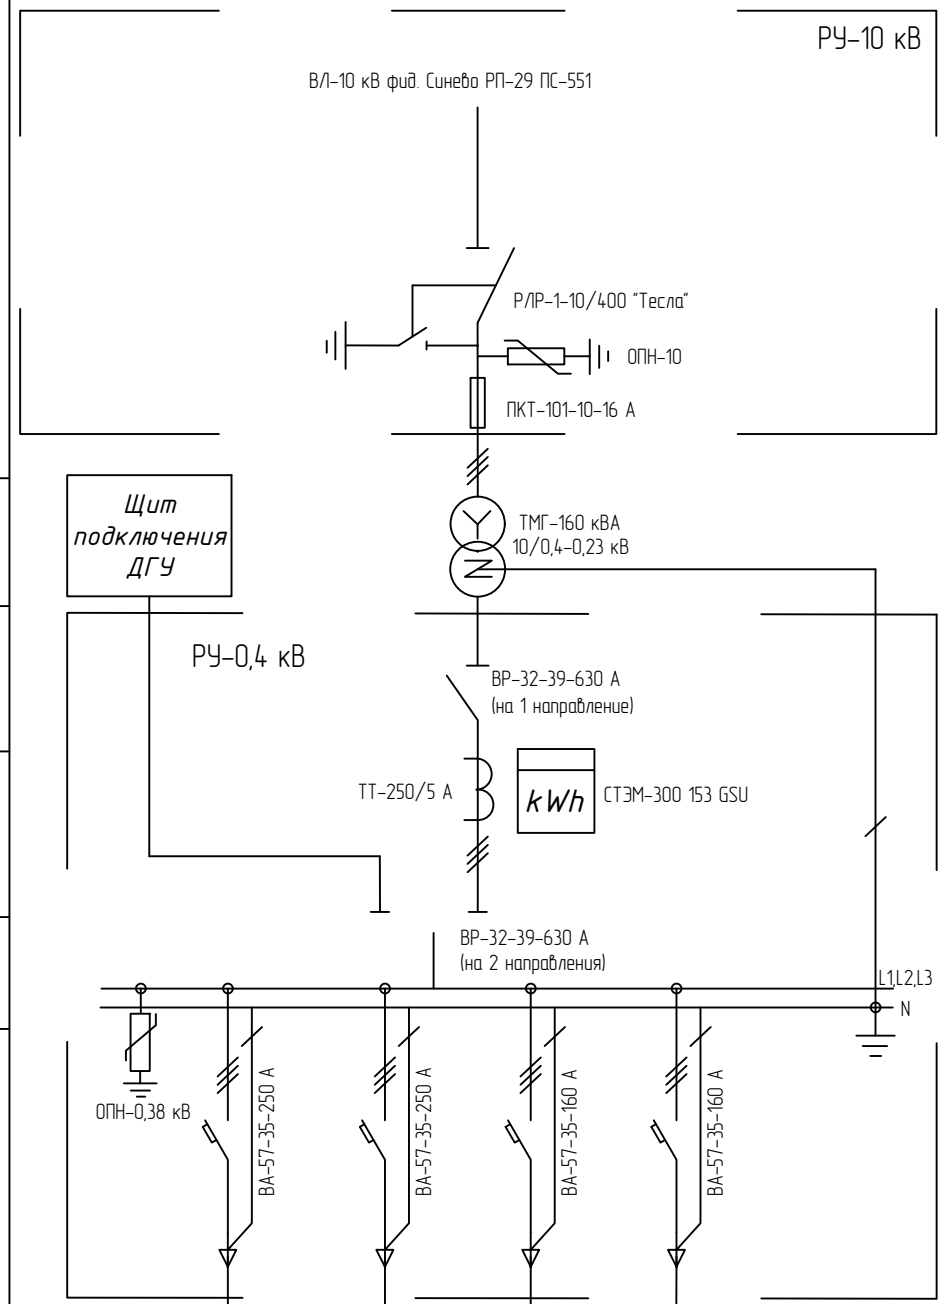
РУ–10 кВ

ВЛ–10 кВ фид. Синево РП–29 ПС–551

Р/IР–1–10/400 "Тесла"

ОПН–10

ПКТ–101–10–16 А

Щит подключения ДГУ

ТМГ–160 кВА
10/0,4–0,23 кВ

РУ–0,4 кВ

ВР–32–39–630 А
(на 1 направление)

ТТ–250/5 А

kWh

СТЭМ–300 153 GSU

ВР–32–39–630 А
(на 2 направления)

L1,L2,L3

N

ОПН–0,38 кВ

ВА–57–35–250 А

ВА–57–35–250 А

ВА–57–35–160 А

ВА–57–35–160 А